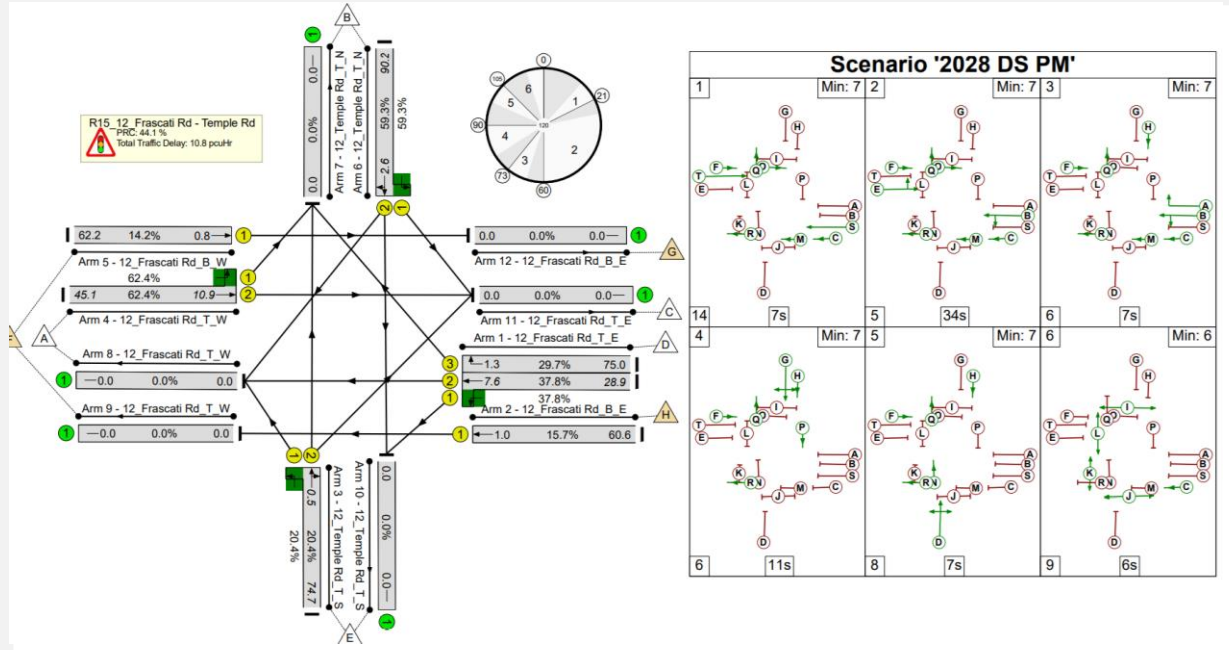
B
1
0.0
0.0%
0.0
Arm 7 - 12_Temple Rd_T_N
Arm 6 - 12_Temple Rd_T_N
90.2
59.3%
59.3%
2.6
2 1

R15_12_Frascati Rd - Temple Rd
PRC: 44.1 %
Total Traffic Delay: 10.8 pcuHr

0
105 21
6
5 1
90 4 120
2
3
73
60

62.2 14.2% 0.8 1
Arm 5 - 12_Frascati Rd_B_W
62.4%
1
45.1 62.4% 10.9 2
Arm 4 - 12_Frascati Rd_T_W
F
A
Arm 8 - 12_Frascati Rd_T_W
1 0.0 0.0% 0.0
Arm 9 - 12_Frascati Rd_T_W
1 0.0 0.0% 0.0

0.0 0.0% 0.0 1
Arm 12 - 12_Frascati Rd_B_E
G
0.0 0.0% 0.0 1
Arm 11 - 12_Frascati Rd_T_E
C
Arm 1 - 12_Frascati Rd_T_E
D
3 1.3 29.7% 75.0
2 7.6 37.8% 28.9
1 37.8%
Arm 2 - 12_Frascati Rd_B_E
H
1 1.0 15.7% 60.6

1 2
0.5
20.4%
20.4%
74.7
Arm 3 - 12_Temple Rd_T_S
Arm 10 - 12_Temple Rd_T_S
0.0
0.0%
0.0
E
1

Scenario '2028 DS PM'
1 Min: 7
2 Min: 7
3 Min: 7
G H F I T Q E L P A B S K R N J M C D
14 7s
5 34s
6 7s
4 Min: 7
5 Min: 7
6 Min: 6
6 11s
8 7s
9 6s